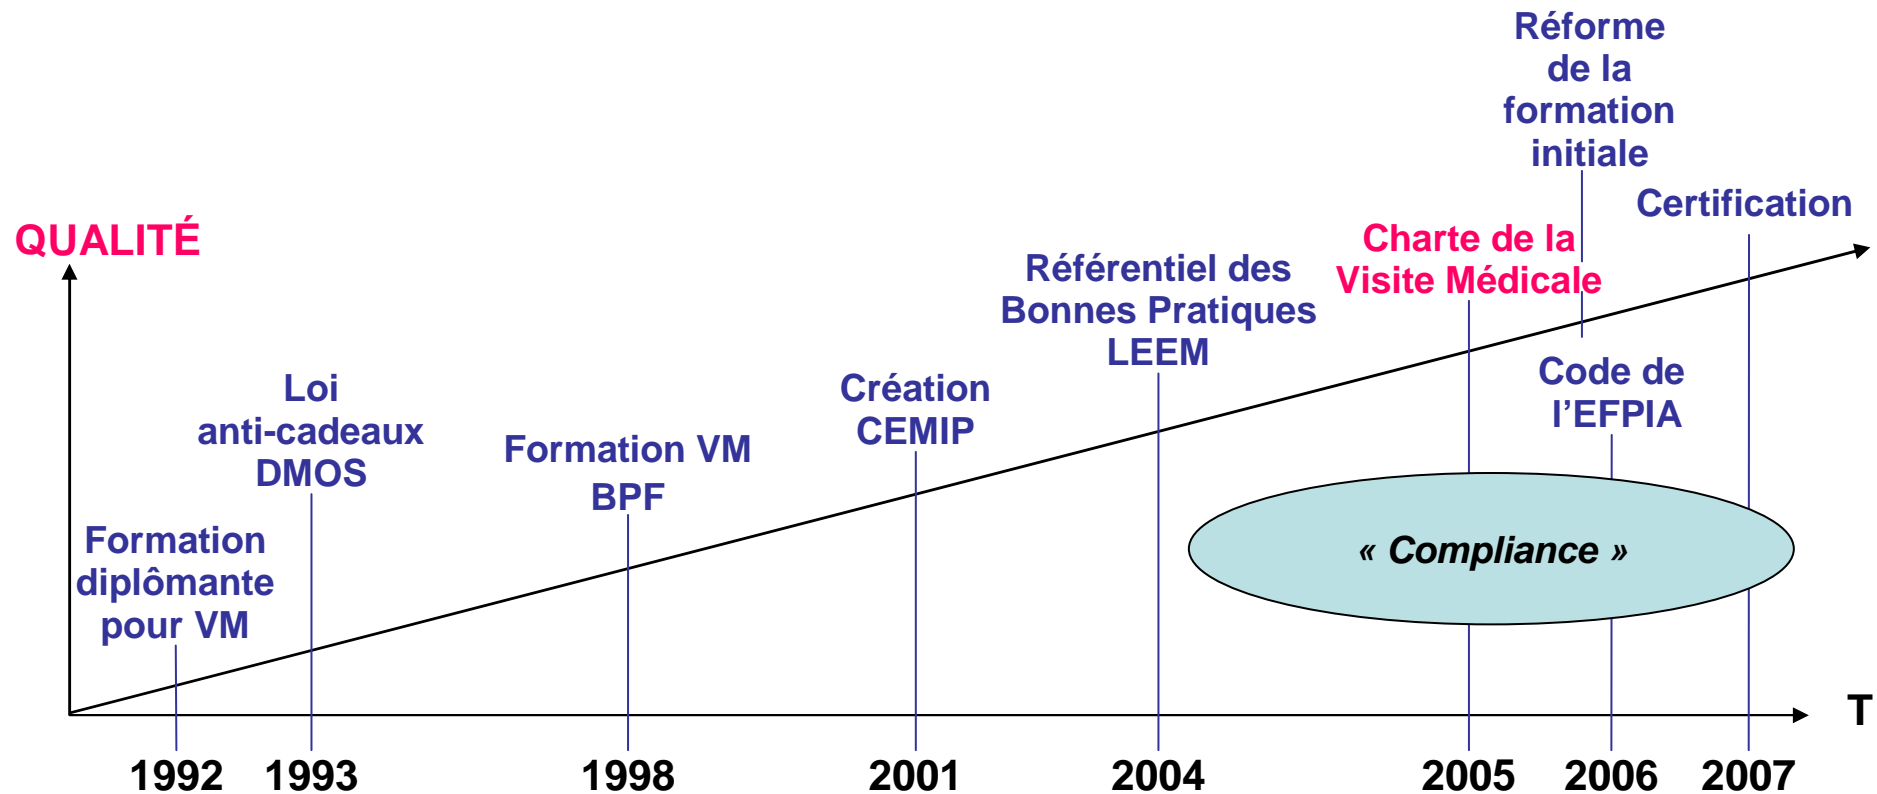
Réforme de la formation initiale

Certification

QUALITÉ

Charte de la Visite Médicale

Référentiel des Bonnes Pratiques LEEM

Code de l'EFPIA

Loi anti-cadeaux DMOS

Création CEMIP

Formation VM BPF

« Compliance »

Formation diplômante pour VM

T

1992 1993 1998 2001 2004 2005 2006 2007